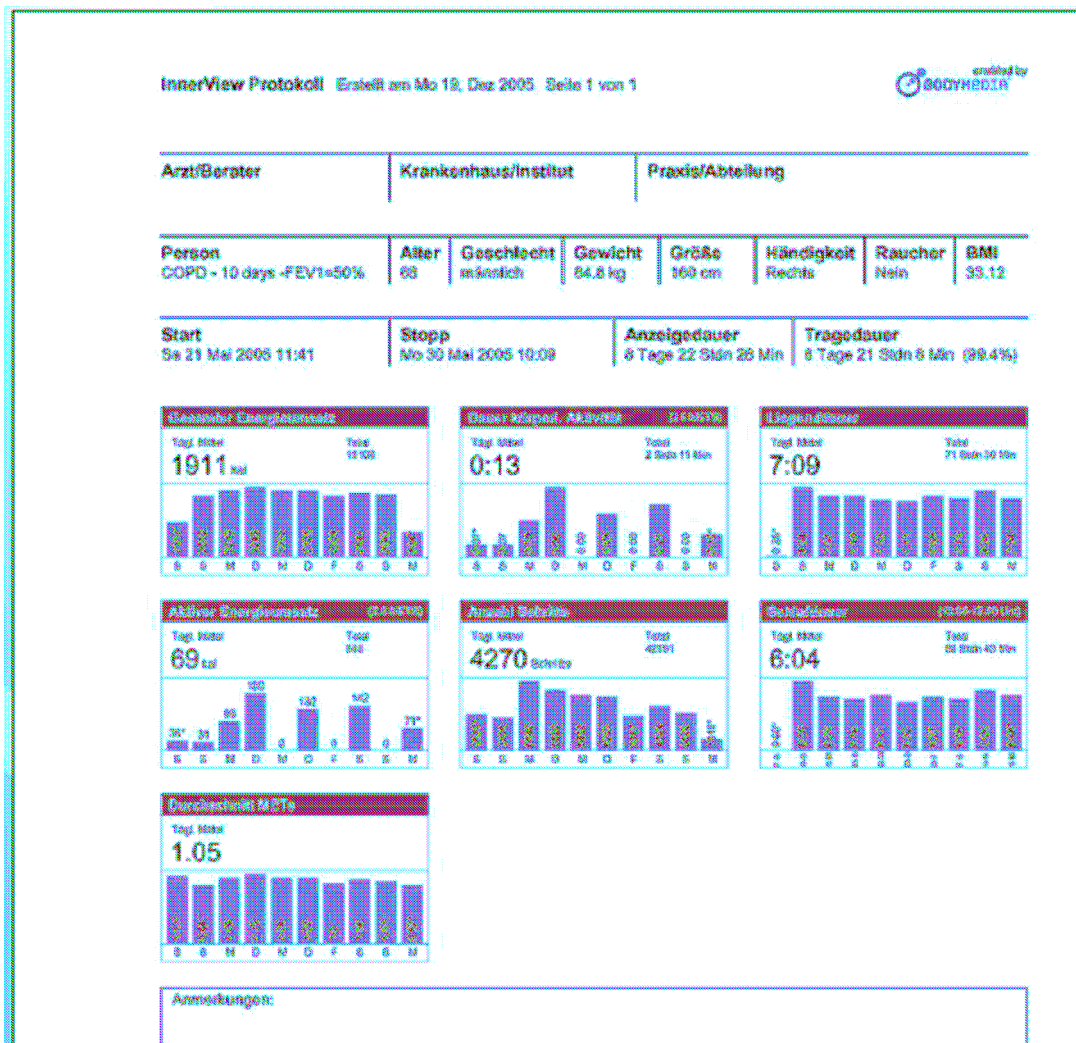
InnerView Protokoll Erstellt am Mo 19. Dez 2005 Seite 1 von 1

enabled by BODYMEDIA

| Arzt/Berater | Krankenhaus/Institut | Praxis/Abteilung |
|---|---|---|

| Person | Alter | Geschlecht | Gewicht | Größe | Händigkeit | Raucher | BMI |
|---|---|---|---|---|---|---|---|
| COPD - 10 days -FEV1=50% | 68 | männlich | 84.8 kg | 160 cm | Rechts | Nein | 33.12 |

| Start | Stopp | Anzeigedauer | Tragedauer |
|---|---|---|---|
| Sa 21 Mai 2005 11:41 | Mo 30 Mai 2005 10:09 | 8 Tage 22 Stdn 28 Min | 8 Tage 21 Stdn 6 Min (99.4%) |

Gesamter Energieumsatz
Tägl. Mittel 1911 kal
Total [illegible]
S S M D M D F S S M

Dauer körperl. Aktivität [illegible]
Tägl. Mittel 0:13
Total 2 Stdn 11 Min
S S M D M D F S S M

Liegendauer
Tägl. Mittel 7:09
Total 71 Stdn 30 Min
S S M D M D F S S M

Aktiver Energieumsatz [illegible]
Tägl. Mittel 69 kal
Total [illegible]
36* 31 83 150 0 132 0 142 0 71*
S S M D M D F S S M

Anzahl Schritte
Tägl. Mittel 4270 Schritte
Total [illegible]
S S M D M D F S S M

Schlafdauer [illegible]
Tägl. Mittel 6:04
Total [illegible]

Durchschnitt METs
Tägl. Mittel 1.05
S S M D M D F S S M

Anmerkungen: